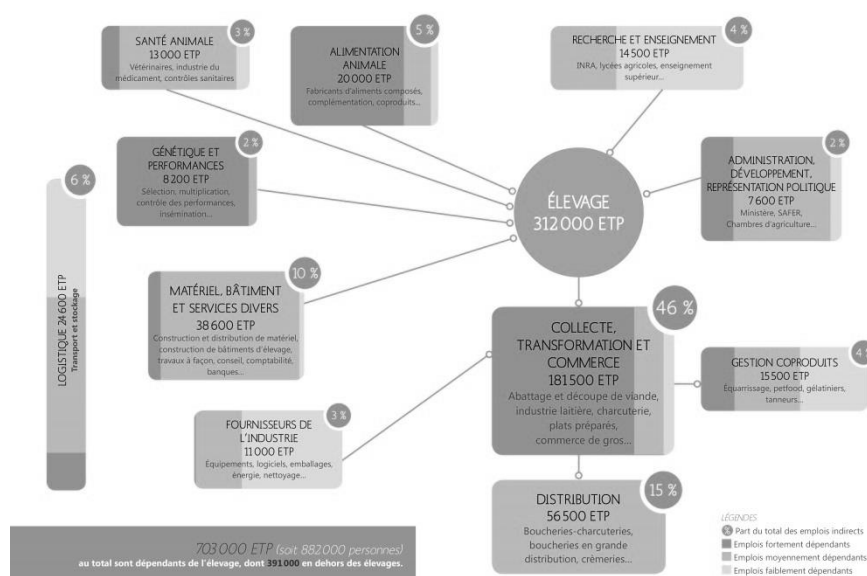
SANTÉ ANIMALE
13 000 ETP
Vétérinaires, industrie du médicament, contrôles sanitaires
3 %

ALIMENTATION ANIMALE
20 000 ETP
Fabricants d'aliments composés, complémentation, coproduits...
5 %

RECHERCHE ET ENSEIGNEMENT
14 500 ETP
INRA, lycées agricoles, enseignement supérieur...
4 %

GÉNÉTIQUE ET PERFORMANCES
8 200 ETP
Sélection, multiplication, contrôle des performances, insémination...
2 %

ÉLEVAGE
312 000 ETP

ADMINISTRATION, DÉVELOPPEMENT, REPRÉSENTATION POLITIQUE
7 600 ETP
Ministère, SAFER, Chambres d'agriculture...
2 %

6 %
LOGISTIQUE 24 600 ETP
Transport et stockage

MATÉRIEL, BÂTIMENT ET SERVICES DIVERS
38 600 ETP
Construction et distribution de matériel, construction de bâtiments d'élevage, travaux à façon, conseil, comptabilité, banques...
10 %

COLLECTE, TRANSFORMATION ET COMMERCE
181 500 ETP
Abattage et découpe de viande, industrie laitière, charcuterie, plats préparés, commerce de gros...
46 %

GESTION COPRODUITS
15 500 ETP
Équarrissage, petfood, gélatiniers, tanneurs...
4 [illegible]

FOURNISSEURS DE L'INDUSTRIE
11 000 ETP
Équipements, logiciels, emballages, énergie, nettoyage...
3 %

DISTRIBUTION
56 500 ETP
Boucheries-charcuteries, boucheries en grande distribution, crémeries...
15 %

703 000 ETP (soit 882 000 personnes)
au total sont dépendants de l'élevage, dont 391 000 en dehors des élevages.

LÉGENDES
% Part du total des emplois indirects
Emplois fortement dépendants
Emplois moyennement dépendants
Emplois faiblement dépendants